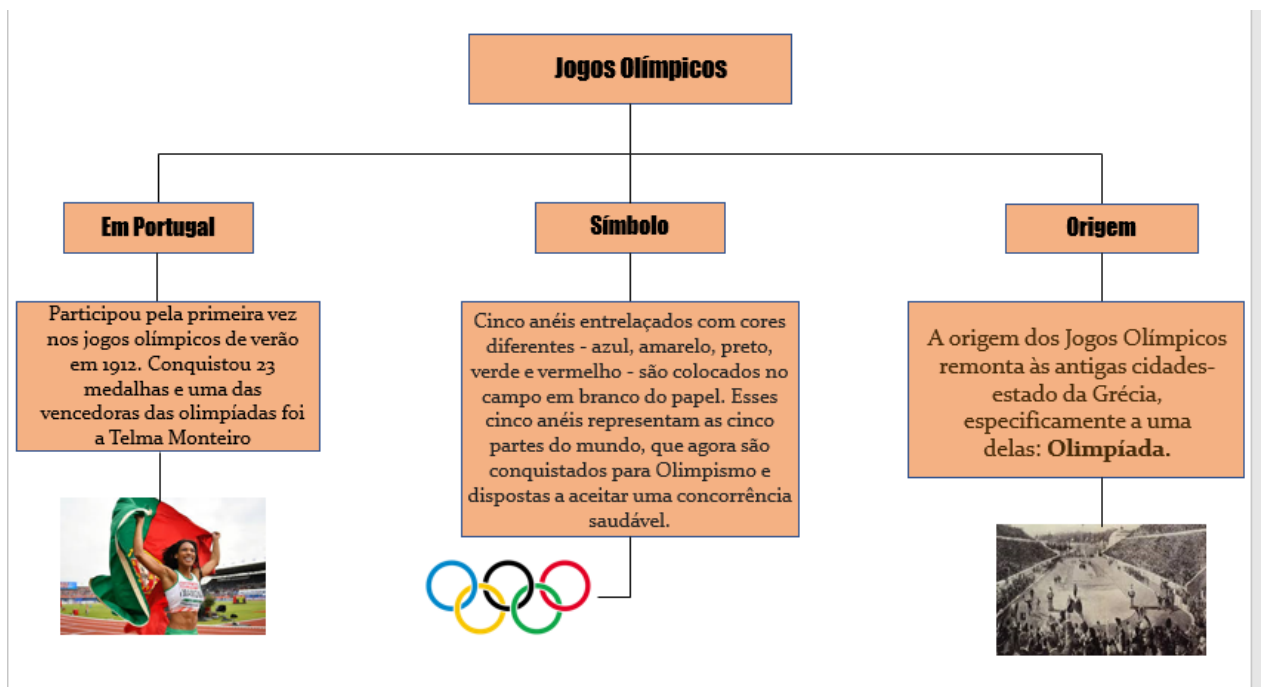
Jogos Olímpicos

Em Portugal

Participou pela primeira vez nos jogos olímpicos de verão em 1912. Conquistou 23 medalhas e uma das vencedoras das olimpíadas foi a Telma Monteiro

Símbolo

Cinco anéis entrelaçados com cores diferentes - azul, amarelo, preto, verde e vermelho - são colocados no campo em branco do papel. Esses cinco anéis representam as cinco partes do mundo, que agora são conquistados para Olimpismo e dispostas a aceitar uma concorrência saudável.

Origem

A origem dos Jogos Olímpicos remonta às antigas cidades-estado da Grécia, especificamente a uma delas: **Olimpíada.**